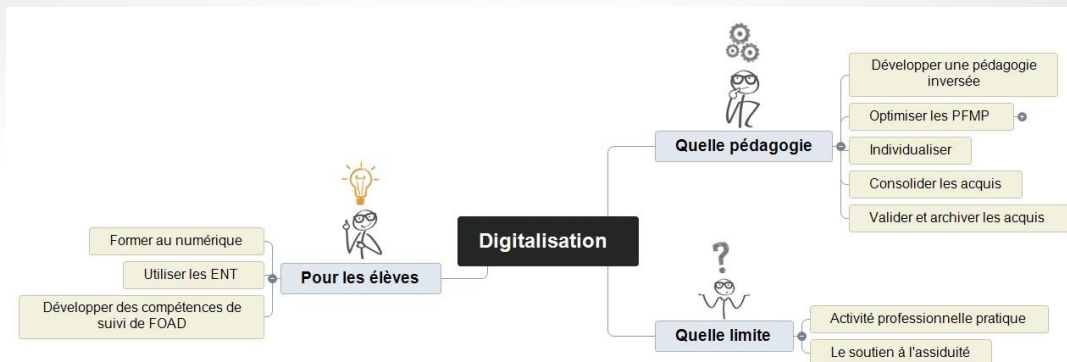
Digitalisation

Pour les élèves

Former au numérique

Utiliser les ENT

Développer des compétences de suivi de FOAD

Quelle pédagogie

Développer une pédagogie inversée

Optimiser les PFMP

Individualiser

Consolider les acquis

Valider et archiver les acquis

?

Quelle limite

Activité professionnelle pratique

Le soutien à l'assiduité